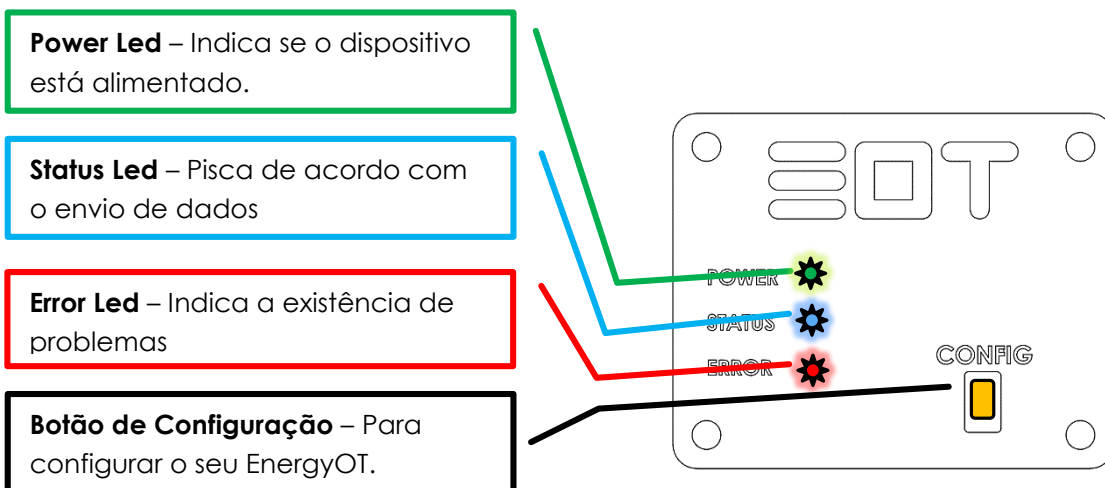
**Power Led** – Indica se o dispositivo está alimentado.

**Status Led** – Pisca de acordo com o envio de dados

**Error Led** – Indica a existência de problemas

**Botão de Configuração** – Para configurar o seu EnergyOT.

EOT

POWER

STATUS

ERROR

CONFIG